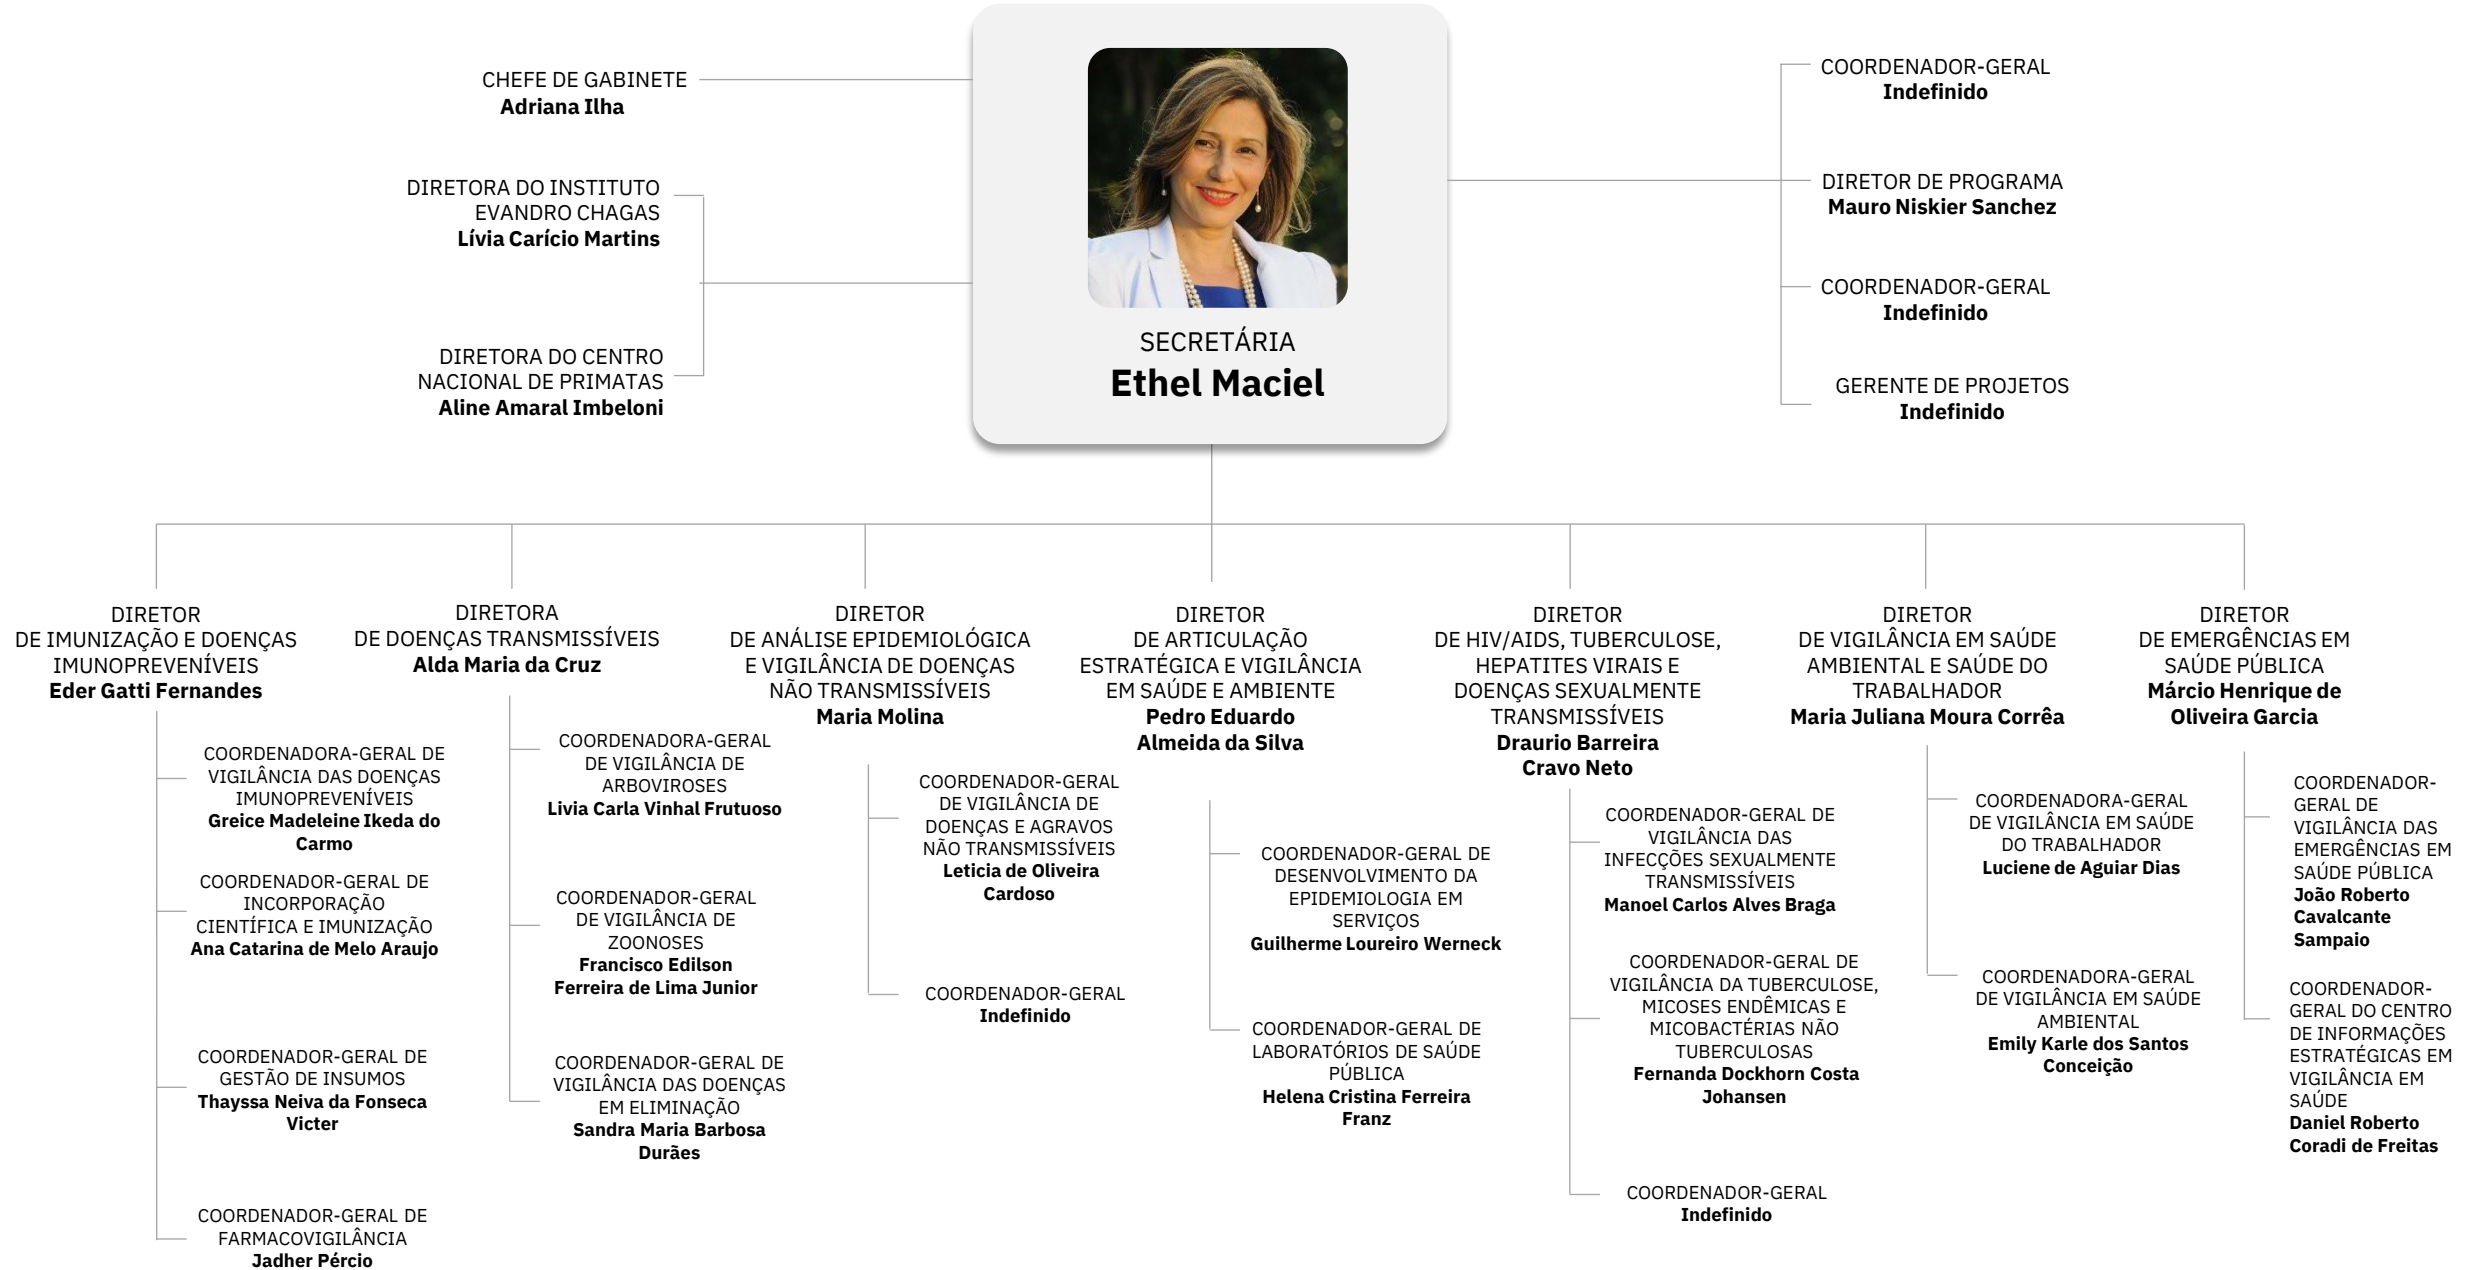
SECRETÁRIA
**Ethel Maciel**

CHEFE DE GABINETE
**Adriana Ilha**

DIRETORA DO INSTITUTO EVANDRO CHAGAS
**Lívia Carício Martins**

DIRETORA DO CENTRO NACIONAL DE PRIMATAS
**Aline Amaral Imbeloni**

COORDENADOR-GERAL
**Indefinido**

DIRETOR DE PROGRAMA
**Mauro Niskier Sanchez**

COORDENADOR-GERAL
**Indefinido**

GERENTE DE PROJETOS
**Indefinido**

DIRETOR DE IMUNIZAÇÃO E DOENÇAS IMUNOPREVENÍVEIS
**Eder Gatti Fernandes**

COORDENADORA-GERAL DE VIGILÂNCIA DAS DOENÇAS IMUNOPREVENÍVEIS
**Greice Madeleine Ikeda do Carmo**

COORDENADOR-GERAL DE INCORPORAÇÃO CIENTÍFICA E IMUNIZAÇÃO
**Ana Catarina de Melo Araujo**

COORDENADOR-GERAL DE GESTÃO DE INSUMOS
**Thayssa Neiva da Fonseca Victer**

COORDENADOR-GERAL DE FARMACOVIGILÂNCIA
**Jadher Pércio**

DIRETORA DE DOENÇAS TRANSMISSÍVEIS
**Alda Maria da Cruz**

COORDENADORA-GERAL DE VIGILÂNCIA DE ARBOVIROSES
**Livia Carla Vinhal Frutuoso**

COORDENADOR-GERAL DE VIGILÂNCIA DE ZOONOSES
**Francisco Edilson Ferreira de Lima Junior**

COORDENADOR-GERAL DE VIGILÂNCIA DAS DOENÇAS EM ELIMINAÇÃO
**Sandra Maria Barbosa Durães**

DIRETOR DE ANÁLISE EPIDEMIOLÓGICA E VIGILÂNCIA DE DOENÇAS NÃO TRANSMISSÍVEIS
**Maria Molina**

COORDENADOR-GERAL DE VIGILÂNCIA DE DOENÇAS E AGRAVOS NÃO TRANSMISSÍVEIS
**Leticia de Oliveira Cardoso**

COORDENADOR-GERAL
**Indefinido**

DIRETOR DE ARTICULAÇÃO ESTRATÉGICA E VIGILÂNCIA EM SAÚDE E AMBIENTE
**Pedro Eduardo Almeida da Silva**

COORDENADOR-GERAL DE DESENVOLVIMENTO DA EPIDEMIOLOGIA EM SERVIÇOS
**Guilherme Loureiro Werneck**

COORDENADOR-GERAL DE LABORATÓRIOS DE SAÚDE PÚBLICA
**Helena Cristina Ferreira Franz**

DIRETOR DE HIV/AIDS, TUBERCULOSE, HEPATITES VIRAIS E DOENÇAS SEXUALMENTE TRANSMISSÍVEIS
**Draurio Barreira Cravo Neto**

COORDENADOR-GERAL DE VIGILÂNCIA DAS INFECÇÕES SEXUALMENTE TRANSMISSÍVEIS
**Manoel Carlos Alves Braga**

COORDENADOR-GERAL DE VIGILÂNCIA DA TUBERCULOSE, MICOSES ENDÊMICAS E MICOBACTÉRIAS NÃO TUBERCULOSAS
**Fernanda Dockhorn Costa Johansen**

COORDENADOR-GERAL
**Indefinido**

DIRETOR DE VIGILÂNCIA EM SAÚDE AMBIENTAL E SAÚDE DO TRABALHADOR
**Maria Juliana Moura Corrêa**

COORDENADORA-GERAL DE VIGILÂNCIA EM SAÚDE DO TRABALHADOR
**Luciene de Aguiar Dias**

COORDENADORA-GERAL DE VIGILÂNCIA EM SAÚDE AMBIENTAL
**Emily Karle dos Santos Conceição**

DIRETOR DE EMERGÊNCIAS EM SAÚDE PÚBLICA
**Márcio Henrique de Oliveira Garcia**

COORDENADOR-GERAL DE VIGILÂNCIA DAS EMERGÊNCIAS EM SAÚDE PÚBLICA
**João Roberto Cavalcante Sampaio**

COORDENADOR-GERAL DO CENTRO DE INFORMAÇÕES ESTRATÉGICAS EM VIGILÂNCIA EM SAÚDE
**Daniel Roberto Coradi de Freitas**